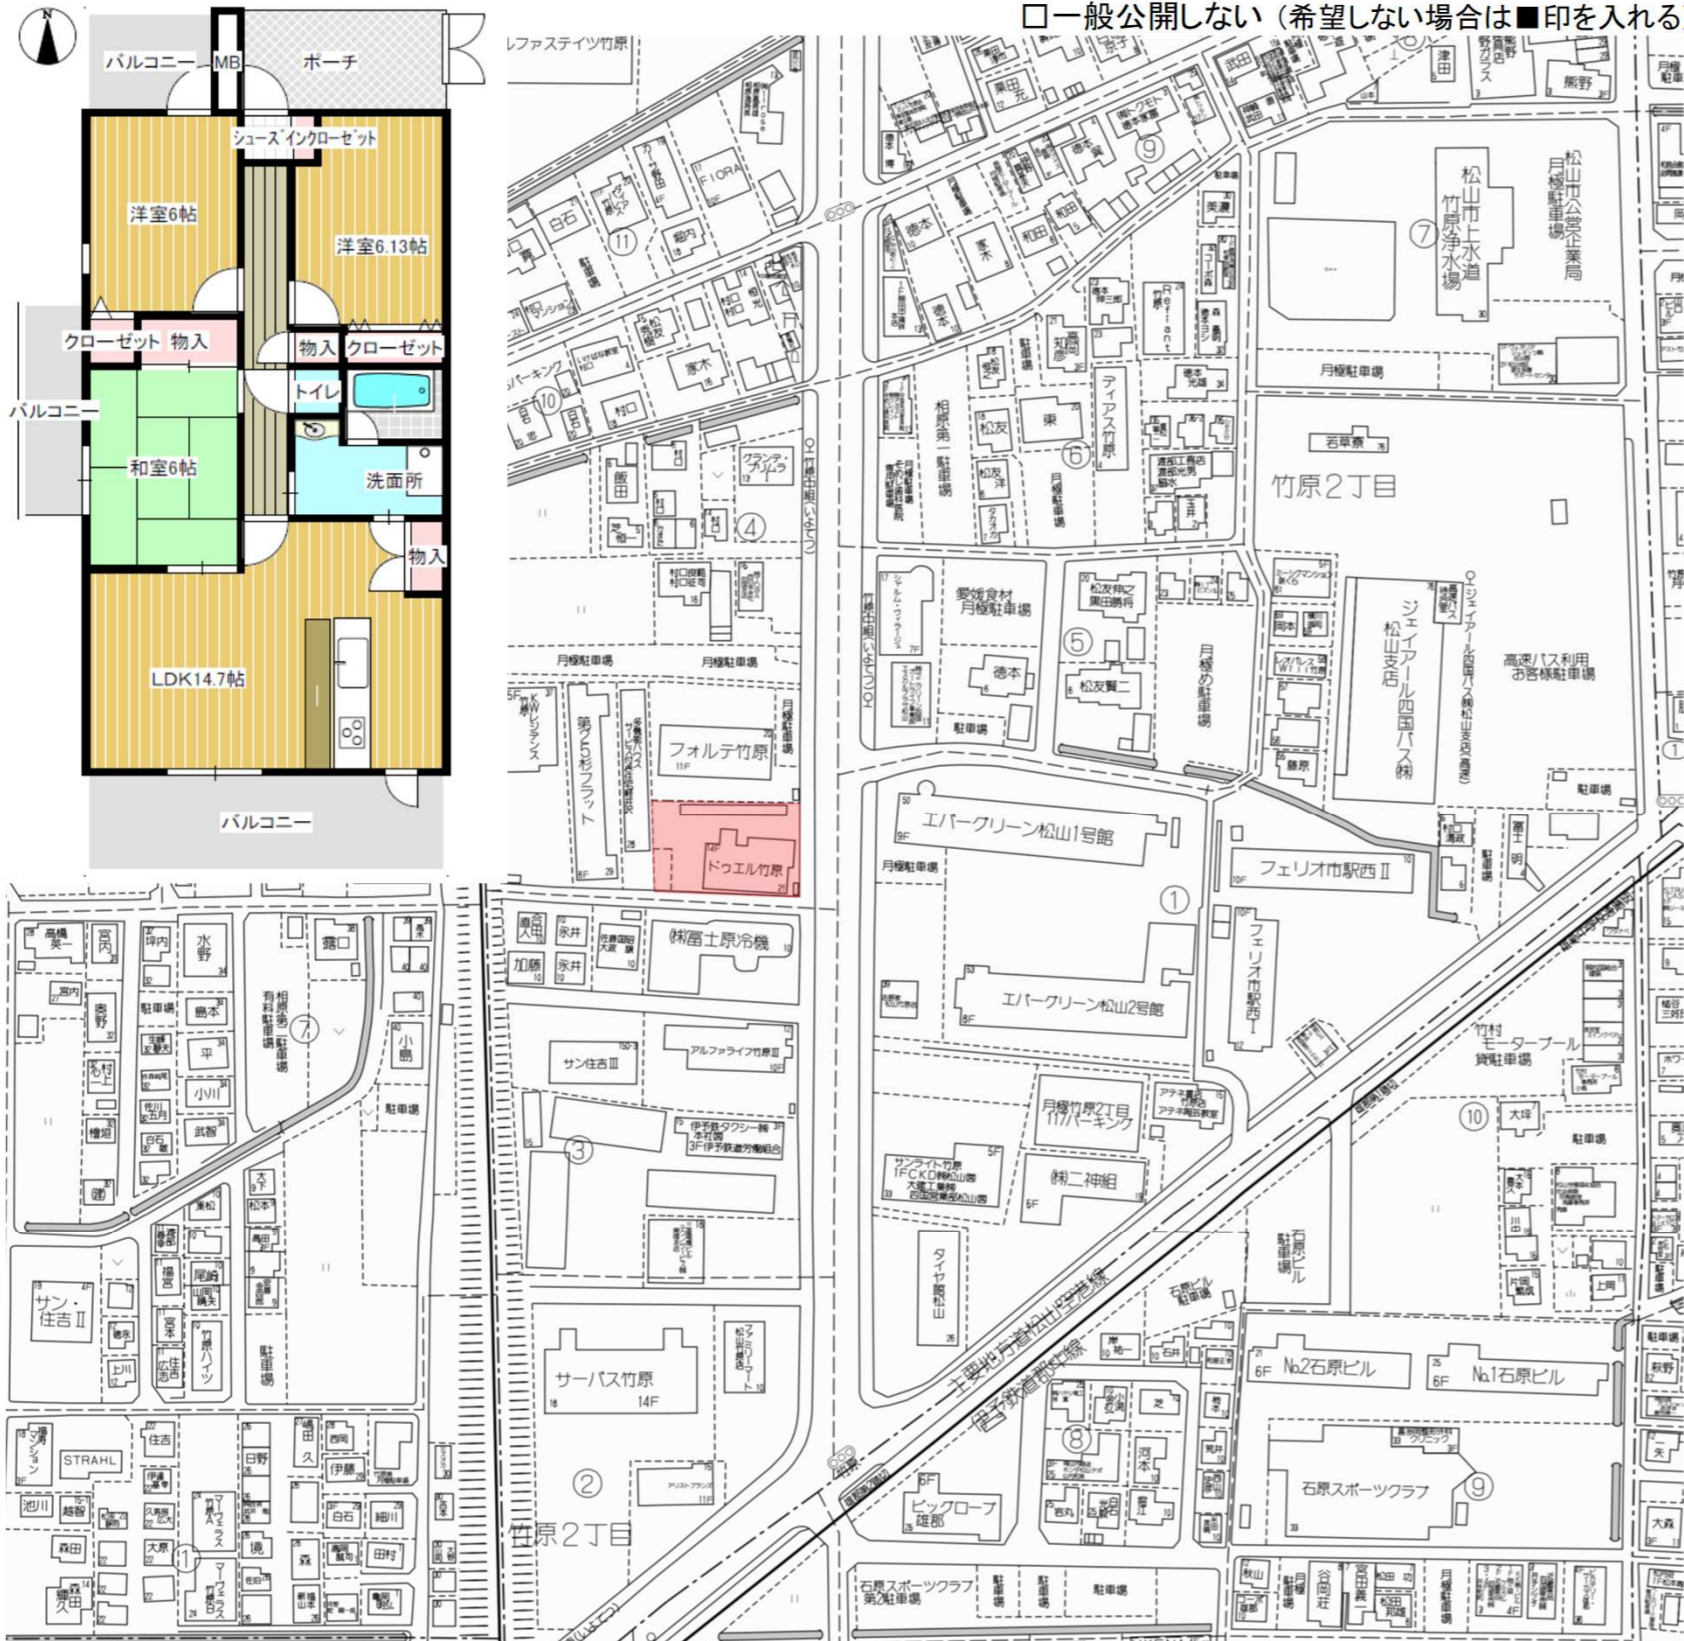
□一般公開しない（希望しない場合は■印を入れる

N

バルコニー MB ポーチ

シューズインクローゼット

洋室6帖

洋室6.13帖

クローゼット 物入 物入 クローゼット

バルコニー トイレ

和室6帖 洗面所

物入

LDK14.7帖

バルコニー

ルファスティツ竹原

松山市公営企業局 月極駐車場

松山市上水道 竹原浄水場

⑦

⑨

⑪

FIORA

月極駐車場

⑩

若草寮

竹原2丁目

相原第二駐車場

ティアス竹原

⑥

東

松友

グランデ・プリムラ

④

ジェイアール四国バス松山支店

ジェイアール四国バス(株)

高速バス利用 お客様駐車場

愛媛食材 月極駐車場

⑤

松友賢二

徳本

月極め駐車場

月極駐車場 月極駐車場

第75杉フラット

フォルテ竹原

ドゥエル竹原

エバーグリーン松山1号館

フェリオ市駅西Ⅱ

①

フェリオ市駅西Ⅰ

(株)富士原冷機

エバーグリーン松山2号館

竹村 モーターブール 貸駐車場

サン住吉Ⅲ

アルファライフ竹原Ⅲ

③

伊予鉄タクシー(株) 本社 3F伊予鉄道労働組合

月極竹原2丁目 117パーキング

⑩

サンライト竹原

(株)二神組

タイヤ館松山

主要地方道松山空港線

伊予鉄道郡中線

石原ビル駐車場

No.2石原ビル

No.1石原ビル

サーパス竹原 14F

ファミリーマート

⑧

石原スポーツクラブ

⑨

②

ビッグローブ雄郡

竹原2丁目

石原スポーツクラブ第2駐車場

駐車場

高橋 宮内 水野 相原第⑦駐車場 有料駐車場

サン・住吉Ⅱ

竹原ハイツ

STRAHL

駐車場